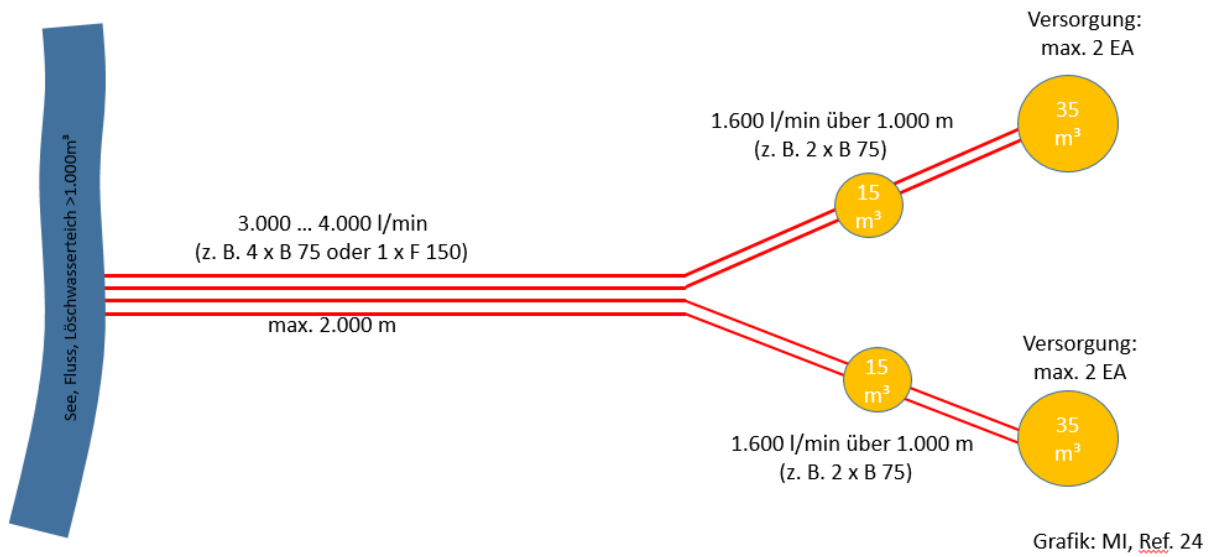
See, Fluss, Löschwasserteich >1.000m³

3.000 … 4.000 l/min
(z. B. 4 x B 75 oder 1 x F 150)

max. 2.000 m

1.600 l/min über 1.000 m
(z. B. 2 x B 75)

15
m³

Versorgung:
max. 2 EA

35
m³

15
m³

Versorgung:
max. 2 EA

35
m³

1.600 l/min über 1.000 m
(z. B. 2 x B 75)

Grafik: MI, Ref. 24